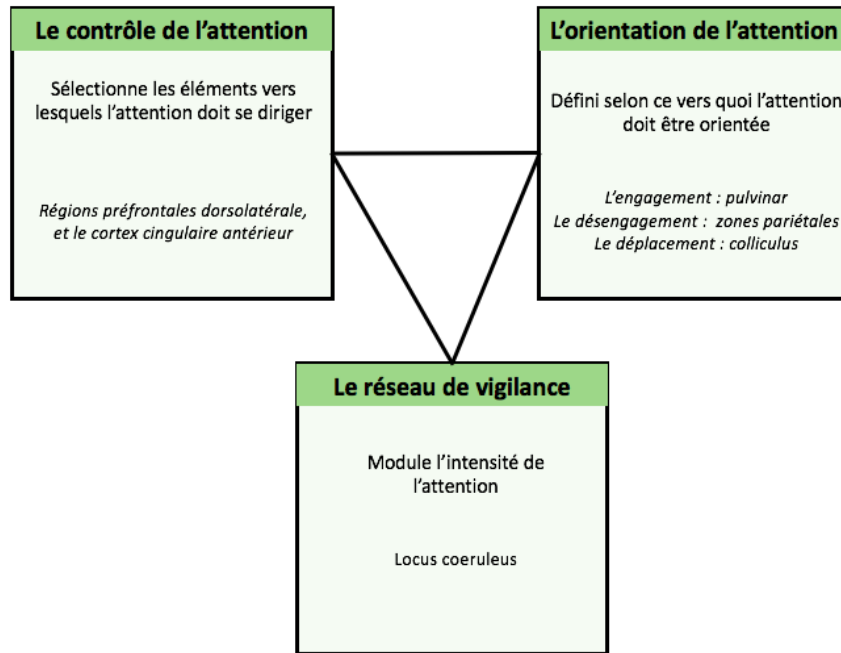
Le contrôle de l'attention

Sélectionne les éléments vers lesquels l'attention doit se diriger

Régions préfrontales dorsolatérale, et le cortex cingulaire antérieur

L'orientation de l'attention

Défini selon ce vers quoi l'attention doit être orientée

L'engagement : pulvinar
Le désengagement : zones pariétales
Le déplacement : colliculus

Le réseau de vigilance

Module l'intensité de l'attention

Locus coeruleus